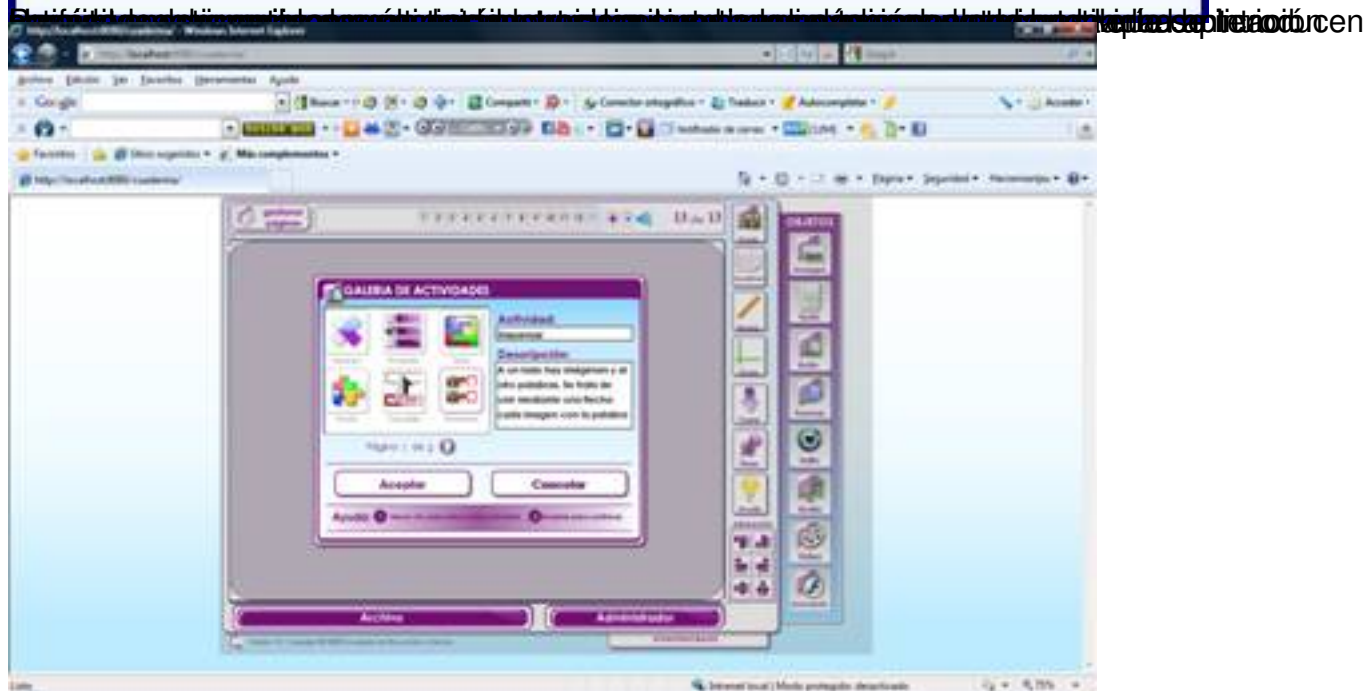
http://localhost:8080/cuaderno/ - Windows Internet Explorer

Archivo Edición Ver Favoritos Herramientas Ayuda

Google

Buscar Compartir Corrector ortográfico Traducir Autocompletar

Acceder

Favoritos Sitios sugeridos Más complementos

http://localhost:8080/cuaderno/

Página Seguridad Herramientas

13 de 13

GALERIA DE ACTIVIDADES

Actividad:

Descripción:

A un lado hay imágenes y al otro palabras. Se trata de unir mediante una flecha cada imagen con la palabra

Página 1 de 2

Aceptar

Cancelar

Ayuda:

OBJETOS

Archivo

Administrador

Listo

Internet local | Modo protegido: desactivado

75%